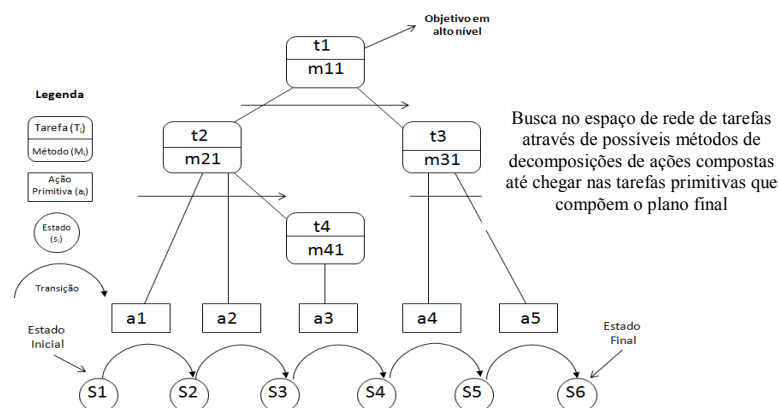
Objetivo em alto nível

t1
m11

Legenda

Tarefa ($T_i$)
Método ($M_i$)

Ação Primitiva ($a_i$)

Estado ($s_i$)

Transição

t2
m21

t3
m31

t4
m41

Busca no espaço de rede de tarefas através de possíveis métodos de decomposições de ações compostas até chegar nas tarefas primitivas que compõem o plano final

a1
a2
a3
a4
a5

Estado Inicial

Estado Final

S1
S2
S3
S4
S5
S6